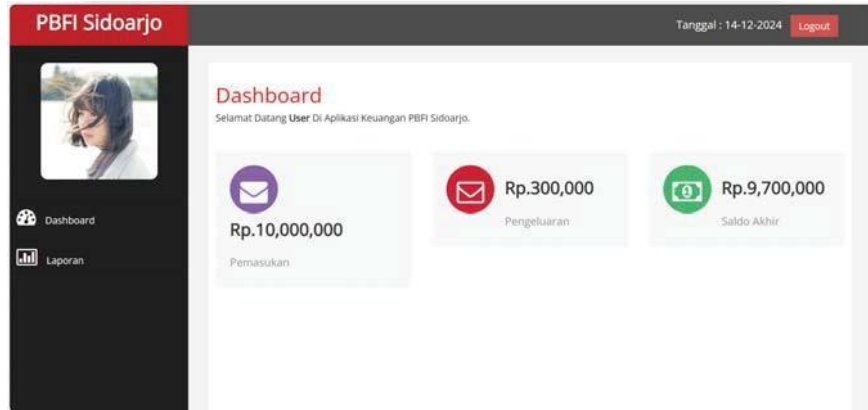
PBFI Sidoarjo

Tanggal : 14-12-2024 Logout

Dashboard

Laporan

Dashboard

Selamat Datang User Di Aplikasi Keuangan PBFI Sidoarjo.

Rp.10,000,000

Pemasukan

Rp.300,000

Pengeluaran

Rp.9,700,000

Saldo Akhir